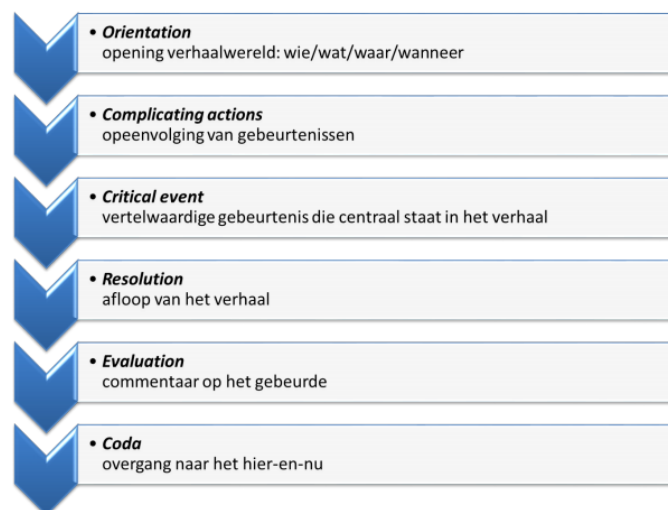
• Orientation
opening verhaalwereld: wie/wat/waar/wanneer

• Complicating actions
opeenvolging van gebeurtenissen

• Critical event
vertelwaardige gebeurtenis die centraal staat in het verhaal

• Resolution
afloop van het verhaal

• Evaluation
commentaar op het gebeurde

• Coda
overgang naar het hier-en-nu